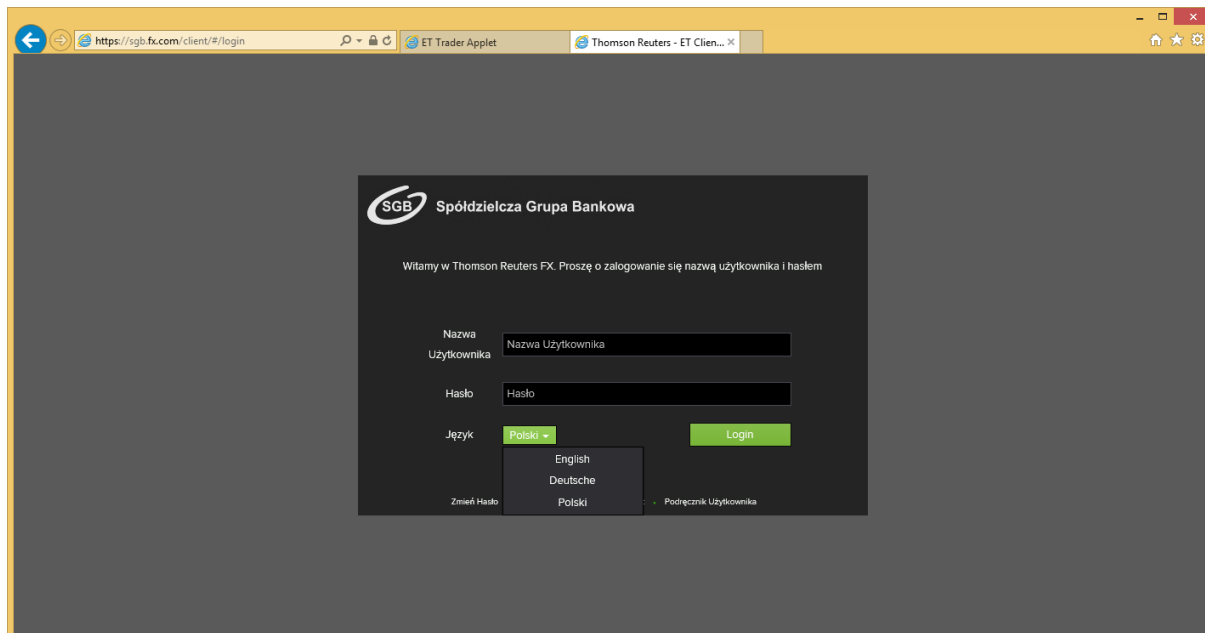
https://sgb.fx.com/client/#/login

ET Trader Applet

Thomson Reuters - ET Clien... ×

SGB Spółdzielcza Grupa Bankowa

Witamy w Thomson Reuters FX. Proszę o zalogowanie się nazwą użytkownika i hasłem

Nazwa Użytkownika | Nazwa Użytkownika

Hasło | Hasło

Język | Polski

Login

English
Deutsche
Polski

Zmień Hasło

Podręcznik Użytkownika